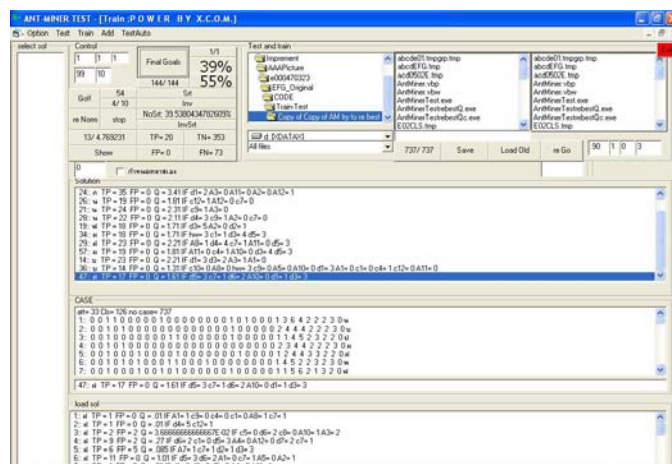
ANT-MINER TEST - [Train :P O W E R B Y X.C.O.M.]

Option Test Train Add TestAuto

select sol

Control

1 1 1

99 10

Final Goals

1/1

39%

55%

144/ 144

Golf

54

4/ 10

Sit

Inv

re Norm

stop

NoSit 39.5380434782609%

InvSit

13/ 4.769231

TP= 20

TN= 353

Show

FP= 0

FN= 73

Test and train

Improment

AAAPicture

e000470323

EFG_Original

CODE

Train Test

Copy of Copy of AM try to re best

abcde01.tmpgrp.tmp

abcdEFG.tmp

acd0502E.tmp

AntMiner.vbp

AntMiner.vbw

AntMinerTest.exe

AntMinerTestrebest.exe

AntMinerTestrebestQc.exe

E02CLS.tmp

abcde01.tmpgrp.tmp

abcdEFG.tmp

acd0502E.tmp

AntMiner.vbp

AntMiner.vbw

AntMinerTest.exe

AntMinerTestrebest.exe

AntMinerTestrebestQc.exe

E02CLS.tmp

d: [DATAX]

All files

737/ 737

Save

Load Old

re Go

90 1 0 3

0

Solution

24: n TP = 35 FP = 0 Q = 3.41 IF d1= 2 A3= 0 A11= 0 A2= 0 A12= 1

26: w TP = 19 FP = 0 Q = 1.81 IF c12= 1 A12= 0 c7= 0

21: w TP = 24 FP = 0 Q = 2.31 IF c9= 1 A3= 0

28: w TP = 22 FP = 0 Q = 2.11 IF d4= 3 c9= 1 A2= 0 c7= 0

19: w TP = 18 FP = 0 Q = 1.71 IF d3= 5 A2= 0 d2= 1

14: w TP = 18 FP = 0 Q = 1.71 IF hw= 3 c1= 1 d3= 4 d5= 3

29: al TP = 23 FP = 0 Q = 2.21 IF A8= 1 d4= 4 c7= 1 A11= 0 d5= 3

57: a TP = 19 FP = 0 Q = 1.81 IF A11= 0 c4= 1 A10= 0 d3= 4 d5= 3

14: w TP = 23 FP = 0 Q = 2.21 IF d1= 3 d3= 2 A3= 1 A1= 0

36: w TP = 14 FP = 0 Q = 1.31 IF c10= 0 A8= 0 hw= 3 c9= 0 A5= 0 A10= 0 d1= 3 A1= 0 c1= 0 c4= 1 c12= 0 A11= 0

47: al TP = 17 FP = 0 Q = 1.61 IF d5= 3 c7= 1 d6= 2 A10= 0 d1= 1 d3= 3

CASE

att= 33 Cls= 326 no case= 737

1: 0 0 1 1 0 0 0 0 0 0 1 0 0 0 0 0 0 0 1 0 0 0 1 3 6 4 2 2 2 3 0 w

2: 0 0 1 0 1 0 0 0 0 0 0 0 0 0 0 0 0 0 0 1 0 0 0 0 2 4 4 4 2 2 2 3 0 w

3: 0 0 1 0 0 0 0 0 0 0 1 1 0 0 0 0 0 0 1 0 0 0 0 1 4 5 2 3 2 2 0 w

4: 0 0 1 0 0 0 0 0 0 0 0 0 0 0 0 0 0 0 0 0 0 0 0 0 2 3 4 4 2 2 2 2 0 al

5: 0 0 1 0 0 0 0 0 0 0 1 0 0 0 0 0 0 0 0 0 0 0 1 2 4 4 3 2 2 2 0 w

6: 0 0 1 0 0 1 0 1 0 0 0 0 1 0 0 0 0 0 0 0 0 0 1 4 5 2 2 3 2 3 0 w

7: 0 0 1 0 0 0 0 0 0 0 1 1 0 0 0 0 0 0 0 1 0 0 0 1 5 6 2 1 3 2 0 w

47: al TP = 17 FP = 0 Q = 1.61 IF d5= 3 c7= 1 d6= 2 A10= 0 d1= 1 d3= 3

load sol

1: al TP = 1 FP = 0 Q = .01 IF A1= 1 c9= 0 c4= 0 c1= 0 A8= 1 c7= 1

2: al TP = 1 FP = 0 Q = .01 IF d4= 5 c12= 1

3: al TP = 7 FP = 2 Q = 3.66666666666667E-02 IF c5= 0 d6= 2 c8= 0 A10= 1 A3= 2

4: al TP = 9 FP = 2 Q = .27 IF d6= 2 c1= 0 d5= 3 A4= 0 A12= 0 d7= 2 c7= 1

5: al TP = 6 FP = 5 Q = .085 IF A7= 1 c7= 1 d2= 1 d3= 3

6: al TP = 11 FP = 0 Q = 1.01 IF d5= 3 d6= 2 A1= 0 c7= 1 A5= 0 A2= 1